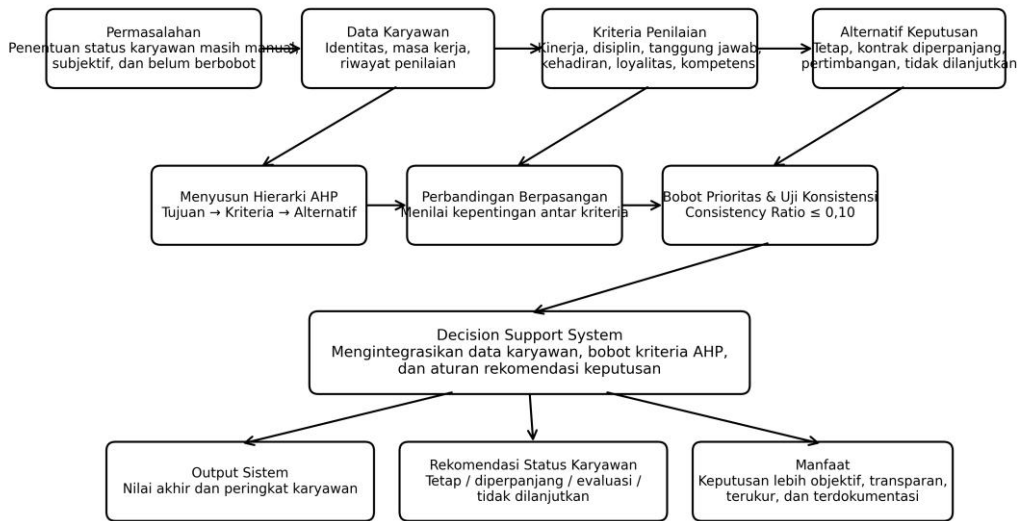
Permasalahan
Penentuan status karyawan masih manual, subjektif, dan belum berbobot

Data Karyawan
Identitas, masa kerja, riwayat penilaian

Kriteria Penilaian
Kinerja, disiplin, tanggung jawab, kehadiran, loyalitas, kompetensi

Alternatif Keputusan
Tetap, kontrak diperpanjang, pertimbangan, tidak dilanjutkan

Menyusun Hierarki AHP
Tujuan → Kriteria → Alternatif

Perbandingan Berpasangan
Menilai kepentingan antar kriteria

Bobot Prioritas & Uji Konsistensi
Consistency Ratio ≤ 0,10

Decision Support System
Mengintegrasikan data karyawan, bobot kriteria AHP, dan aturan rekomendasi keputusan

Output Sistem
Nilai akhir dan peringkat karyawan

Rekomendasi Status Karyawan
Tetap / diperpanjang / evaluasi / tidak dilanjutkan

Manfaat
Keputusan lebih objektif, transparan, terukur, dan terdokumentasi